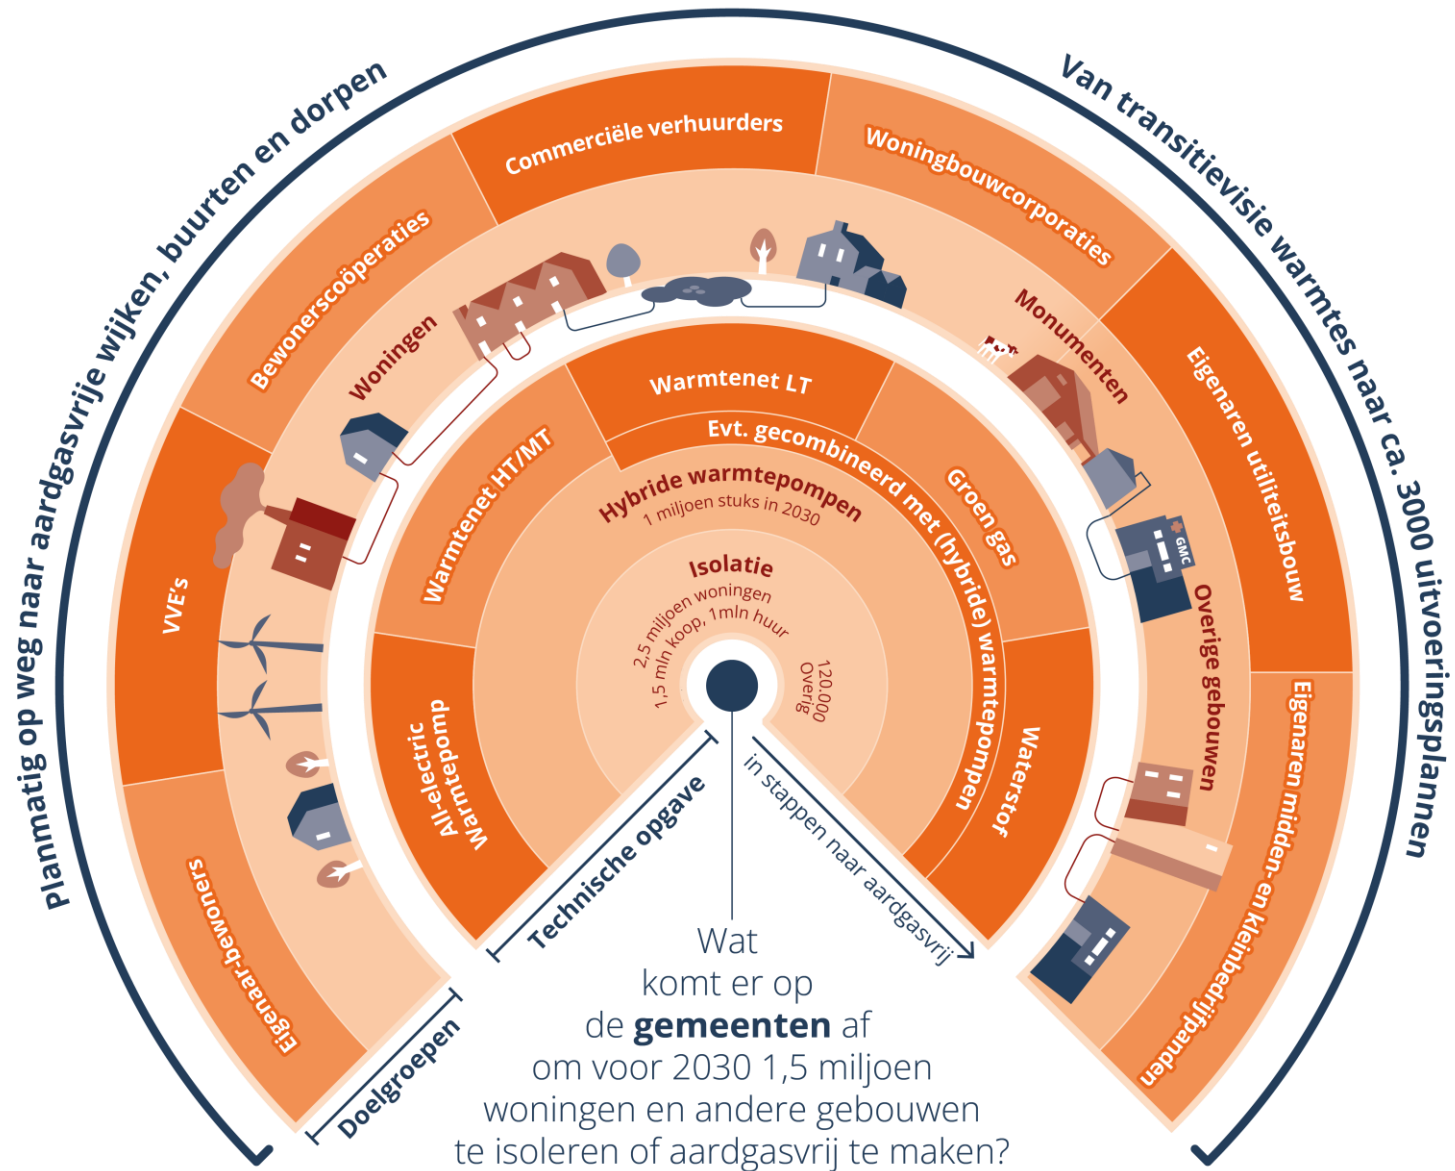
Planmatig op weg naar aardgasvrije wijken, buurten en dorpen

Van transitievisie warmtes naar ca. 3000 uitvoeringsplannen

Commerciële verhuurders

Woningbouwcorporaties

Bewonerscoöperaties

Eigenaren utiliteitsbouw

VVE's

Eigenaren midden-en kleinbedrijfpanden

Eigenaar-bewoners

Woningen

Monumenten

Overige gebouwen

GMC

Warmtenet LT

Evt. gecombineerd met (hybride) warmtepompen

Warmtenet HT/MT

Groen gas

Hybride warmtepompen
1 miljoen stuks in 2030

All-electric Warmtepomp

Waterstof

Isolatie
2,5 miljoen woningen
1,5 mln koop, 1mln huur
120.000 Overig

Technische opgave

in stappen naar aardgasvrij

Doelgroepen

Wat komt er op de gemeenten af om voor 2030 1,5 miljoen woningen en andere gebouwen te isoleren of aardgasvrij te maken?